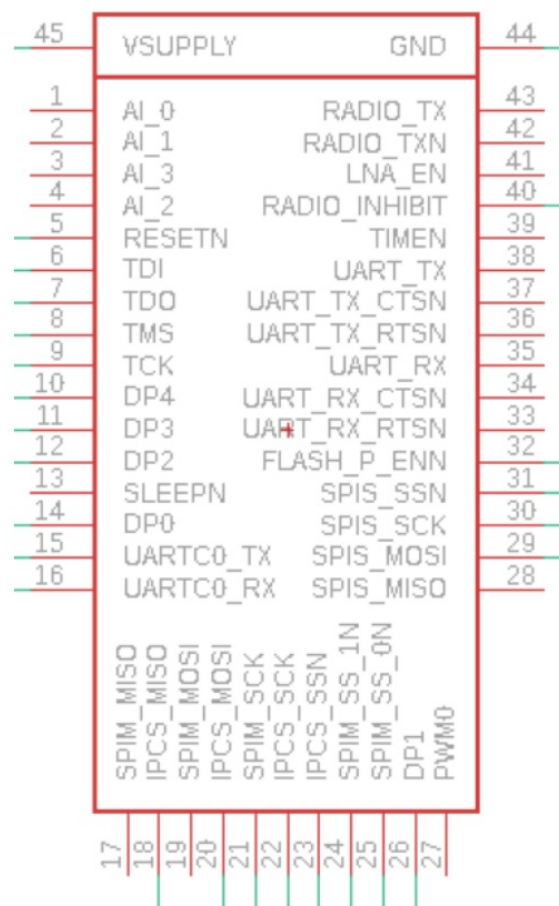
45 VSUPPLY GND 44

1 AI_0
2 AI_1
3 AI_3
4 AI_2
5 RESETN
6 TDI
7 TDO
8 TMS
9 TCK
10 DP4
11 DP3
12 DP2
13 SLEEPN
14 DP0
15 UARTC0_TX
16 UARTC0_RX

RADIO_TX 43
RADIO_TXN 42
LNA_EN 41
RADIO_INHIBIT 40
TIMEN 39
UART_TX 38
UART_TX_CTSN 37
UART_TX_RTSN 36
UART_RX 35
UART_RX_CTSN 34
UART_RX_RTSN 33
FLASH_P_ENN 32
SPIS_SSN 31
SPIS_SCK 30
SPIS_MOSI 29
SPIS_MISO 28

SPIM_MISO 17
IPCS_MISO 18
SPIM_MOSI 19
IPCS_MOSI 20
SPIM_SCK 21
IPCS_SCK 22
IPCS_SSN 23
SPIM_SS_1N 24
SPIM_SS_0N 25
DP1 26
PWM0 27